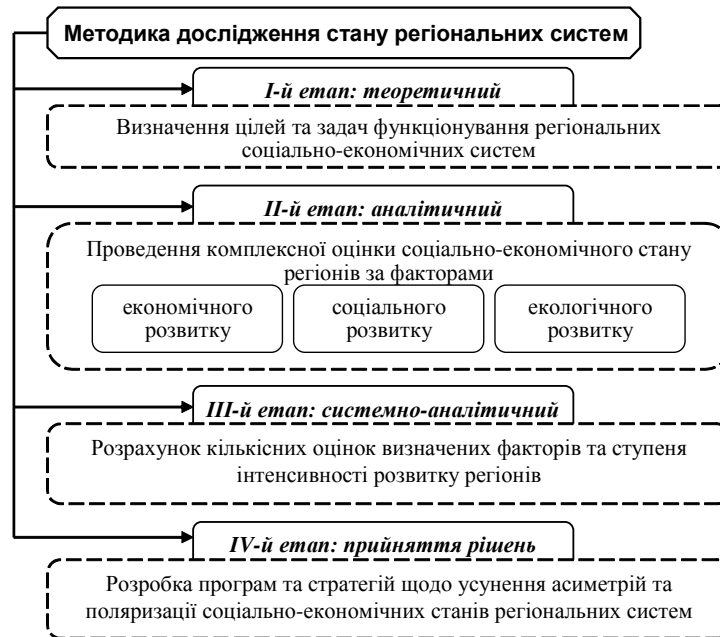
Методика дослідження стану регіональних систем

I-й етап: теоретичний

Визначення цілей та задач функціонування регіональних соціально-економічних систем

II-й етап: аналітичний

Проведення комплексної оцінки соціально-економічного стану регіонів за факторами

економічного розвитку

соціального розвитку

екологічного розвитку

III-й етап: системно-аналітичний

Розрахунок кількісних оцінок визначених факторів та ступеня інтенсивності розвитку регіонів

IV-й етап: прийняття рішень

Розробка програм та стратегій щодо усунення асиметрій та поляризації соціально-економічних станів регіональних систем